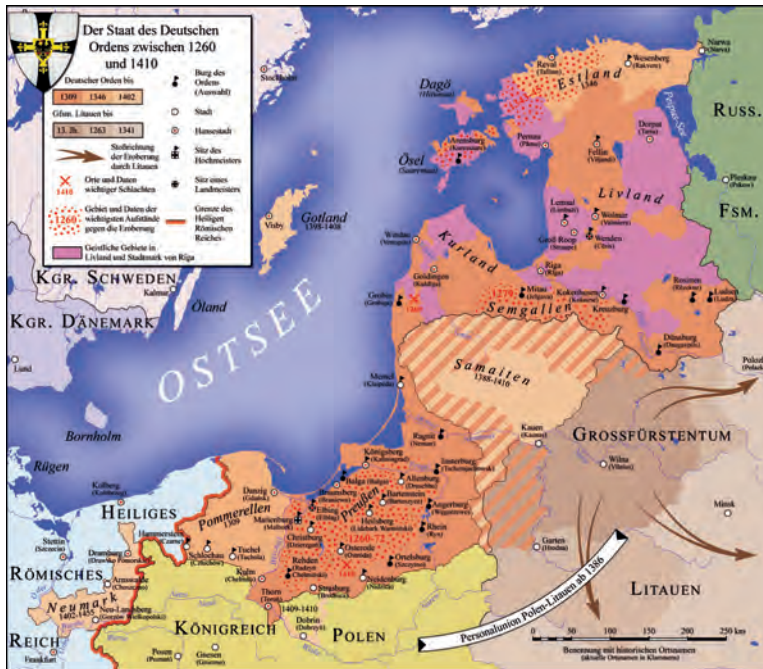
Der Staat des Deutschen Ordens zwischen 1260 und 1410

Deutscher Orden bis
1309 1346 1402

Gfsm. Litauen bis
13. Jh. 1263 1341

Stoßrichtung der Eroberung durch Litauen

1410 Orte und Daten wichtiger Schlachten

1260 Gebiet und Daten der wichtigsten Aufstände gegen die Eroberung

Geistliche Gebiete in Livland und Stadtmark von Riga

Burg des Ordens (Auswahl)

Stadt

Hansestadt

Sitz des Hochmeisters

Sitz eines Landmeisters

Grenze des Heiligen Römischen Reiches

Stockholm
Dagö (Hiiumaa)
Reval (Tallinn)
Wesenberg (Rakvere)
Narwa (Narva)
Estland 1346
RUSS.
Arensburg (Kuressaare)
Pernau (Pärnu)
Fellin (Viljandi)
Dorpat (Tartu)
Peipus-See
Ösel (Saaremaa)
Pleskau (Pskov)
Livland
FSM.
Lemsal (Limbaži)
Wolmar (Valmiera)
Wenden (Cēsis)
Gotland 1398-1408
Visby
Windau (Ventspils)
Kurland
Goldingen (Kuldīga)
Riga (Rīga)
Kokenhusen (Koknese)
Rositten (Rēzekne)
Ludsen (Ludza)
Mitau (Jelgava)
1279
Semgallen
Kreuzburg
Dünaburg (Daugavpils)
KGR. SCHWEDEN
Kalmar
Öland
Grobin (Grobiņa)
1260
KGR. DÄNEMARK
Lund
OSTSEE
Memel (Klaipėda)
Samaiten 1398-1410
Polozk
Bornholm
Ragnit (Neman)
Kauen (Kaunas)
GROSSFÜRSTENTUM
Königsberg (Kaliningrad)
Insterburg (Tschernjachowsk)
Wilna (Vilnius)
Rügen
Balga
Allenburg (Drushba)
Bartenstein (Bartoszyce)
Preußen
Kolberg (Kołobrzeg)
Danzig (Gdańsk)
Elbing (Elbląg)
Angerburg (Węgorzewo)
Minsk
HEILIGES
Pommerellen 1309
Marienburg (Malbork)
Heilsberg (Lidzbark Warmiński)
Rhein (Ryn)
Stettin (Szczecin)
Hammerstein (Czarne)
Schlochau (Człuchów)
Tuchel (Tuchola)
Christburg (Dzierzgoń)
Osterode (Ostróda)
1260-72
Ortelsburg (Szczytno)
Grodno (Hrodna)
Dramburg (Drawsko Pomorskie)
Konitz (Chojnice)
Kulm (Chełmno)
Rehden (Radzyń Chełmiński)
Soldau (Działdowo)
Garten
RÖMISCHES
Arnswalde (Choszczno)
Strasburg (Brodnica)
Neidenburg (Nidzica)
1410
Neumark 1402-1455
Neu-Landsberg (Gorzów Wielkopolski)
Thorn (Toruń)
1409-1410
LITAUEN
Dobrin (Dobrzyń)
REICH
KÖNIGREICH
POLEN
Frankfurt
Posen (Poznań)
Gnesen (Gniezno)
Personalunion Polen-Litauen ab 1386
0 50 100 150 200 250 km
Benennung mit historischen Ortsnamen (aktuelle Ortsnamen in Klammern)